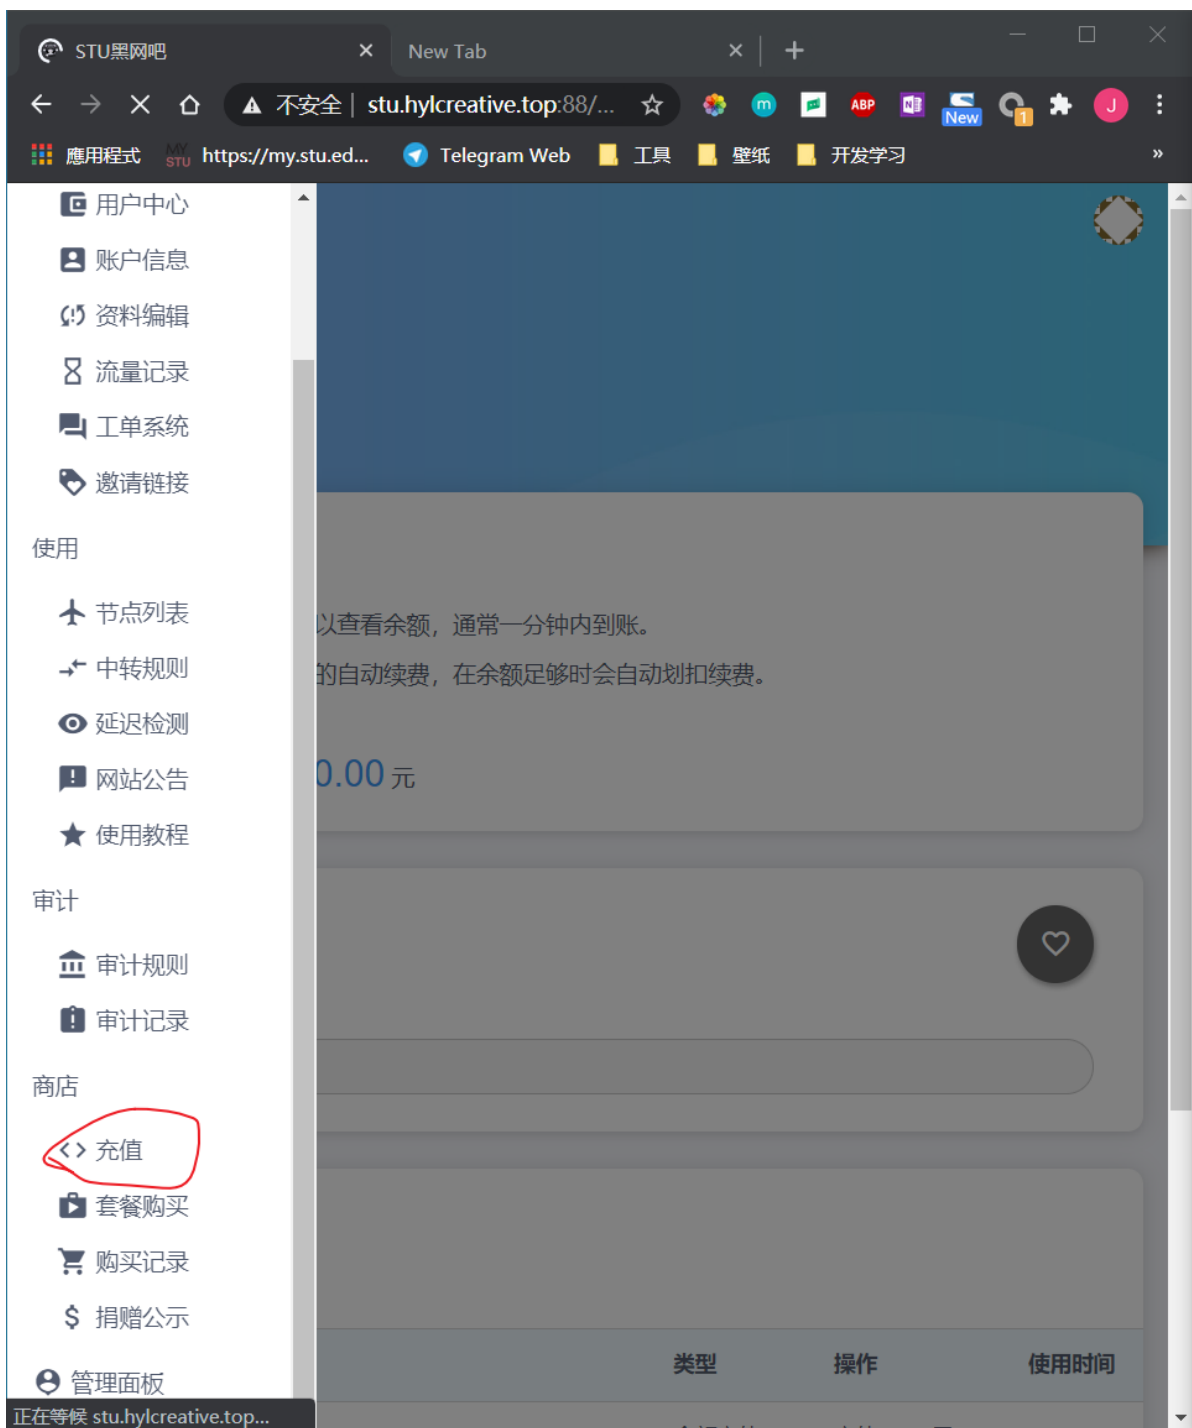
STU黑网吧
New Tab
不安全 | stu.hylcreative.top:88/...
New
J
應用程式
https://my.stu.ed...
Telegram Web
工具
壁纸
开发学习
»

用户中心
账户信息
资料编辑
流量记录
工单系统
邀请链接

使用
节点列表
中转规则
延迟检测
网站公告
使用教程

审计
审计规则
审计记录

商店
充值
套餐购买
购买记录
捐赠公示

管理面板

以查看余额，通常一分钟内到账。
的自动续费，在余额足够时会自动划扣续费。
0.00 元

类型
操作
使用时间

正在等候 stu.hylcreative.top...